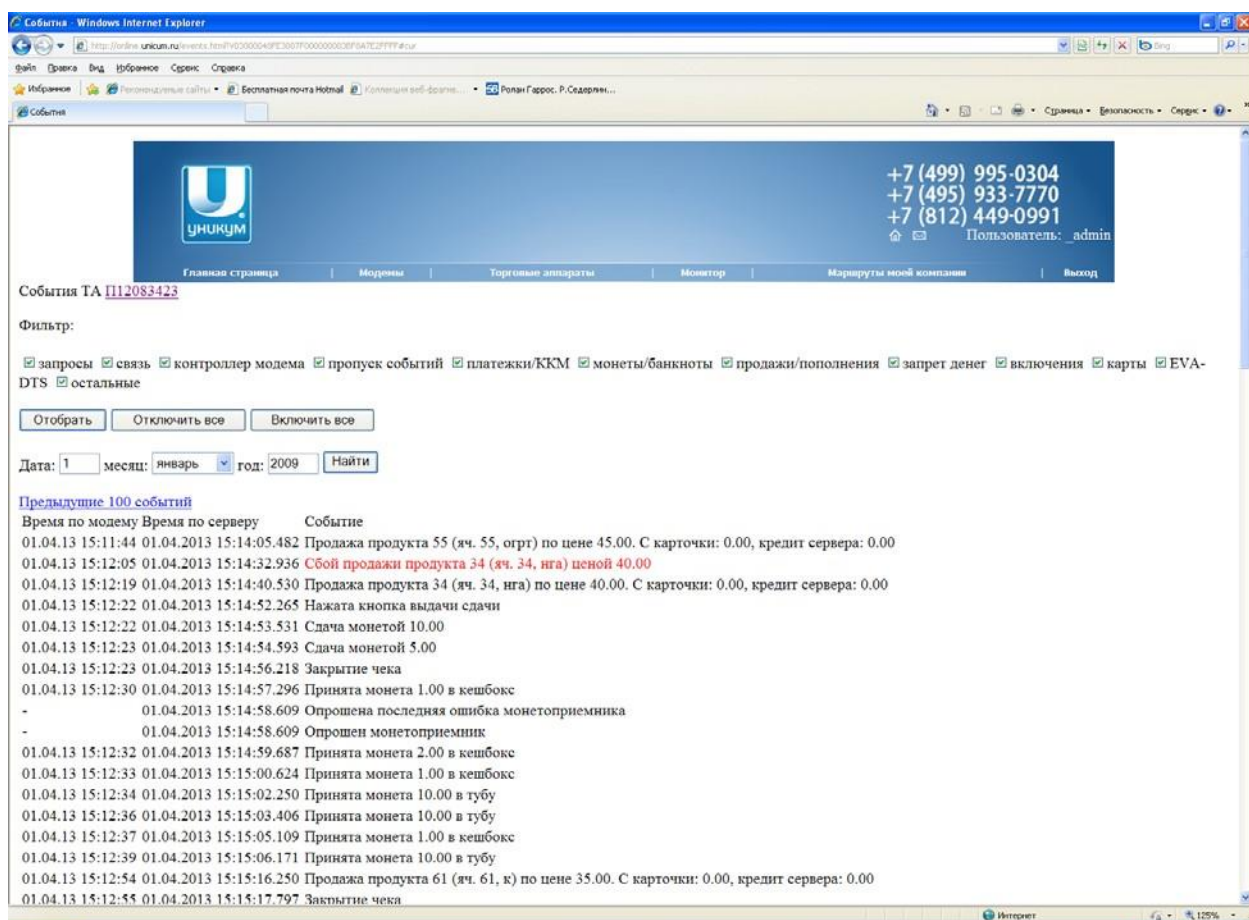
События - Windows Internet Explorer

http://online.unicum.ru/events.html?V03000040FE3007F0000000038F0A7E2FFFF#cur

Bing

Файл Правка Вид Избранное Сервис Справка

Избранное | Рекомендуемые сайты • Бесплатная почта Hotmail Коллекция веб-фрагм... • Ролан Гаррос. Р.Седерлин...

События

Страница • Безопасность • Сервис •

уникум

+7 (499) 995-0304
+7 (495) 933-7770
+7 (812) 449-0991
Пользователь: _admin

Главная страница | Модемы | Торговые аппараты | Монитор | Маршруты моей компании | Выход

События ТА П12083423

Фильтр:

☑запросы ☑связь ☑контроллер модема ☑пропуск событий ☑платежки/ККМ ☑монеты/банкноты ☑продажи/пополнения ☑запрет денег ☑включения ☑карты ☑EVA-DTS ☑остальные

Отобрать | Отключить все | Включить все

Дата: 1 месяц: январь год: 2009 Найти

Предыдущие 100 событий

Время по модему Время по серверу Событие
01.04.13 15:11:44 01.04.2013 15:14:05.482 Продажа продукта 55 (яч. 55, огрт) по цене 45.00. С карточки: 0.00, кредит сервера: 0.00
01.04.13 15:12:05 01.04.2013 15:14:32.936 Сбой продажи продукта 34 (яч. 34, нга) ценой 40.00
01.04.13 15:12:19 01.04.2013 15:14:40.530 Продажа продукта 34 (яч. 34, нга) по цене 40.00. С карточки: 0.00, кредит сервера: 0.00
01.04.13 15:12:22 01.04.2013 15:14:52.265 Нажата кнопка выдачи сдачи
01.04.13 15:12:22 01.04.2013 15:14:53.531 Сдача монетой 10.00
01.04.13 15:12:23 01.04.2013 15:14:54.593 Сдача монетой 5.00
01.04.13 15:12:23 01.04.2013 15:14:56.218 Закрытие чека
01.04.13 15:12:30 01.04.2013 15:14:57.296 Принята монета 1.00 в кешбокс
- 01.04.2013 15:14:58.609 Опрошена последняя ошибка монетоприемника
- 01.04.2013 15:14:58.609 Опрошен монетоприемник
01.04.13 15:12:32 01.04.2013 15:14:59.687 Принята монета 2.00 в кешбокс
01.04.13 15:12:33 01.04.2013 15:15:00.624 Принята монета 1.00 в кешбокс
01.04.13 15:12:34 01.04.2013 15:15:02.250 Принята монета 10.00 в тубу
01.04.13 15:12:36 01.04.2013 15:15:03.406 Принята монета 10.00 в тубу
01.04.13 15:12:37 01.04.2013 15:15:05.109 Принята монета 1.00 в кешбокс
01.04.13 15:12:39 01.04.2013 15:15:06.171 Принята монета 10.00 в тубу
01.04.13 15:12:54 01.04.2013 15:15:16.250 Продажа продукта 61 (яч. 61, к) по цене 35.00. С карточки: 0.00, кредит сервера: 0.00
01.04.13 15:12:55 01.04.2013 15:15:17.797 Закрытие чека

Интернет 125%